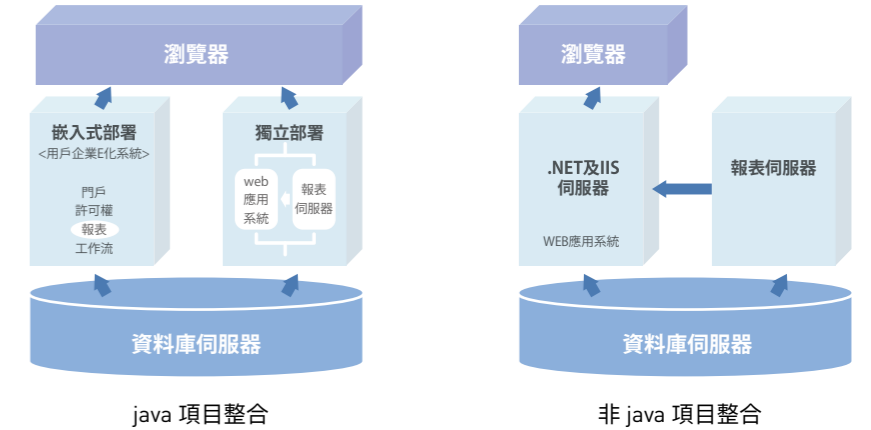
瀏覽器

嵌入式部署
<用戶企業E化系統>

門戶
許可權
報表
工作流

獨立部署

web
應用
系統

報表
伺服器

資料庫伺服器

java 項目整合

瀏覽器

.NET及IIS
伺服器

WEB應用系統

報表伺服器

資料庫伺服器

非 java 項目整合